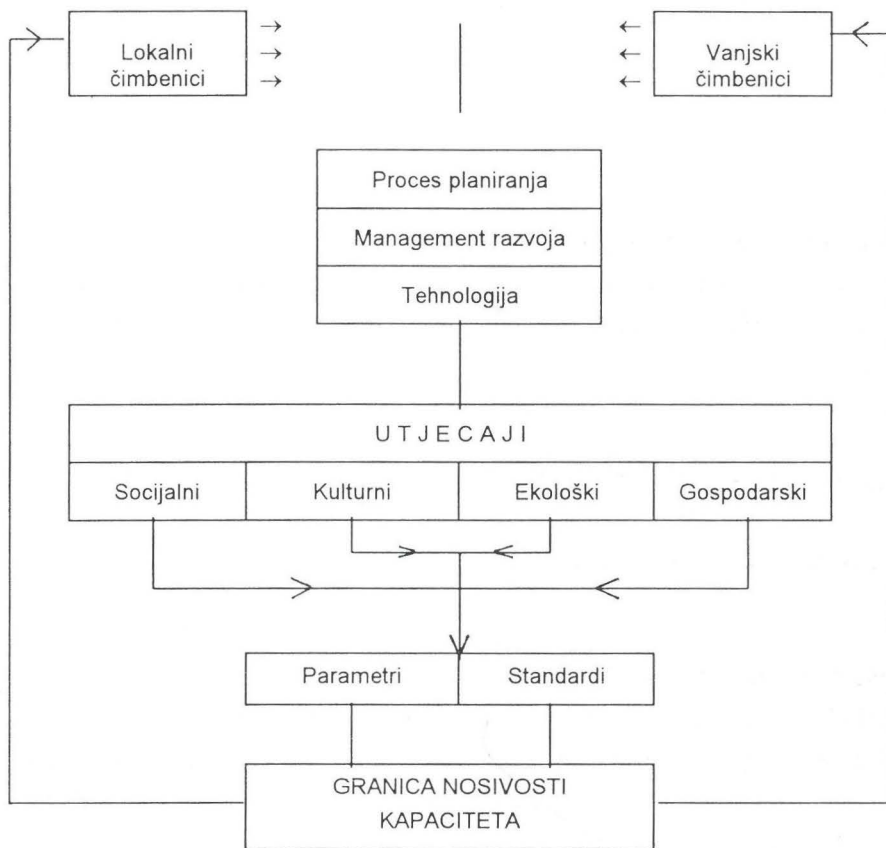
Lokalni čimbenici

Vanjski čimbenici

Proces planiranja

Management razvoja

Tehnologija

UTJECAJI

| Socijalni | Kulturni | Ekološki | Gospodarski |
|---|---|---|---|

| Parametri | Standardi |
|---|---|

GRANICA NOSIVOSTI KAPACITETA